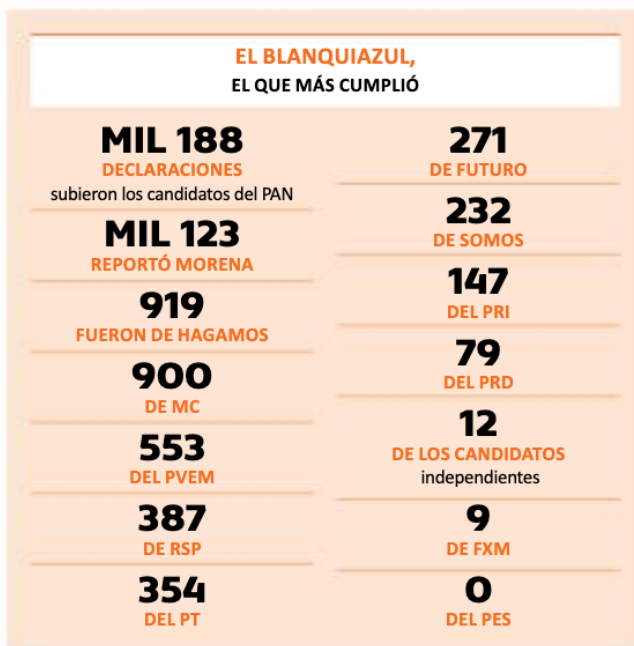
EL BLANQUIAZUL,
EL QUE MÁS CUMPLIÓ

MIL 188
DECLARACIONES
subieron los candidatos del PAN

MIL 123
REPORTÓ MORENA

919
FUERON DE HAGAMOS

900
DE MC

553
DEL PVEM

387
DE RSP

354
DEL PT

271
DE FUTURO

232
DE SOMOS

147
DEL PRI

79
DEL PRD

12
DE LOS CANDIDATOS
independientes

9
DE FXM

0
DEL PES